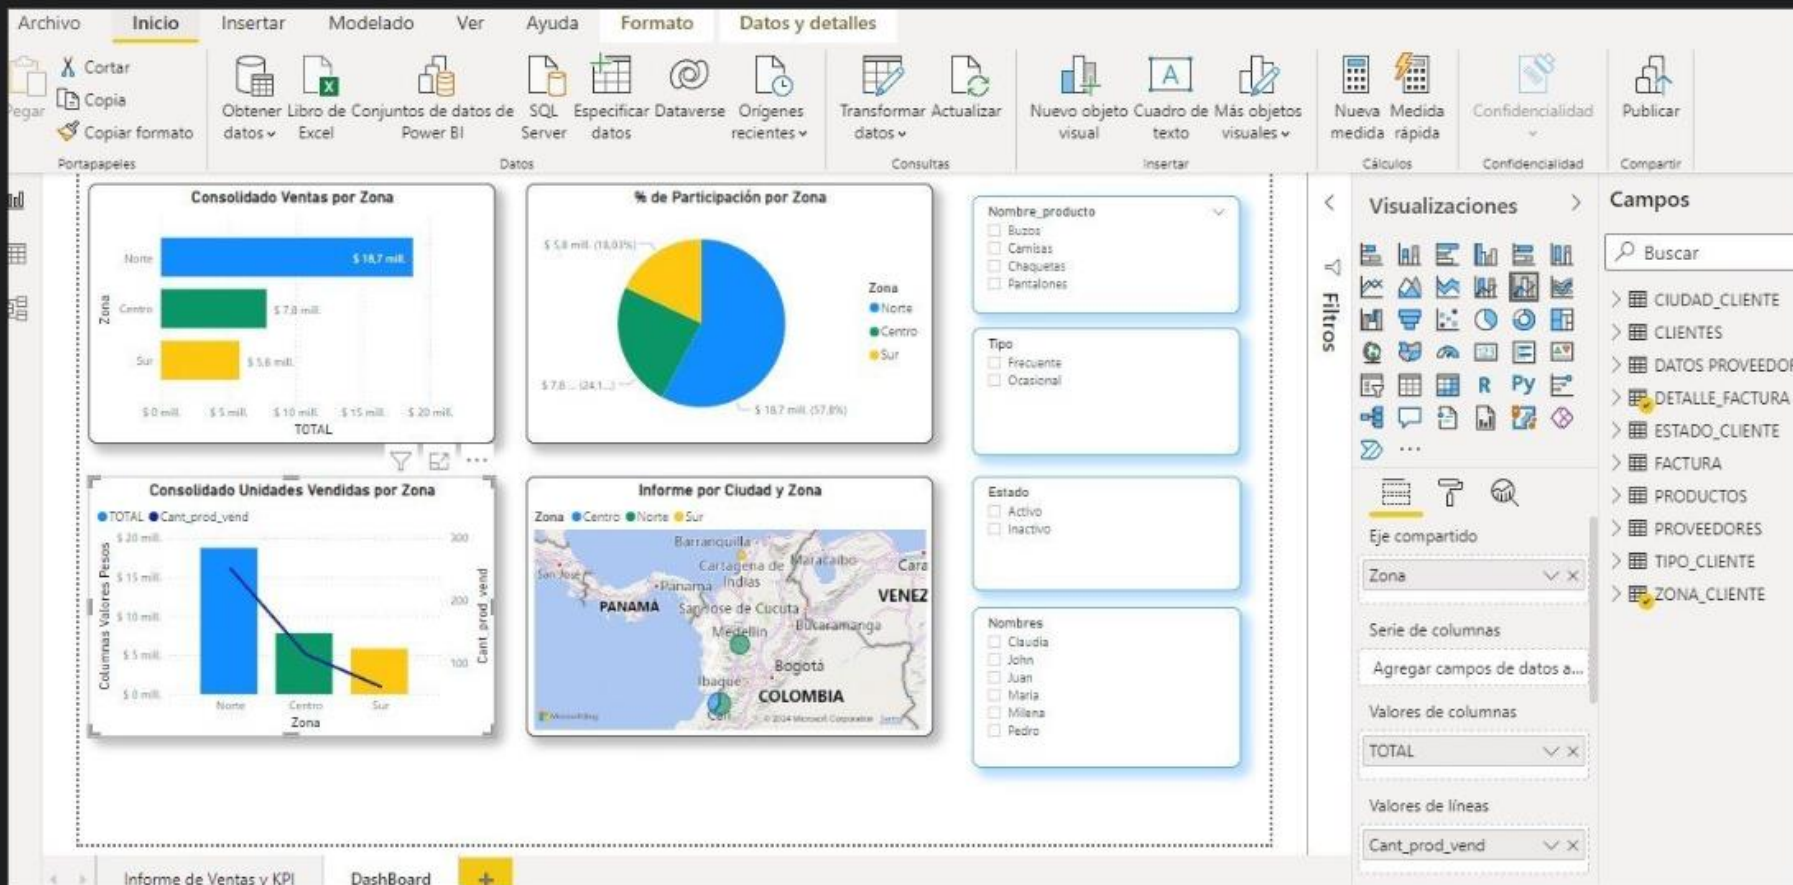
Archivo Inicio Insertar Modelado Ver Ayuda Formato Datos y detalles

Pegar
Cortar
Copia
Copiar formato
Portapapeles

Obtener datos
Libro de Excel
Conjuntos de datos de Power BI
SQL Server
Especificar datos
Dataverse
Orígenes recientes
Datos

Transformar datos
Actualizar
Consultas

Nuevo objeto visual
Cuadro de texto
Más objetos visuales
Insertar

Nueva medida
Medida rápida
Cálculos

Confidencialidad
Confidencialidad

Publicar
Compartir

Consolidado Ventas por Zona

Zona
Norte $ 18,7 mill.
Centro $ 7,8 mill.
Sur $ 5,6 mill.
$ 0 mill. $ 5 mill. $ 10 mill. $ 15 mill. $ 20 mill.
TOTAL

% de Participación por Zona

$ 5,6 mill. (18,03%)
$ 7,8 ... (24,1...)
$ 18,7 mill. (57,8%)
Zona
Norte
Centro
Sur

Nombre_producto
Buzos
Camisas
Chaquetas
Pantalones

Tipo
Frecuente
Ocasional

Estado
Activo
Inactivo

Nombres
Claudia
John
Juan
Maria
Milena
Pedro

Consolidado Unidades Vendidas por Zona

TOTAL Cant_prod_vend
Columnas Valores Pesos
$ 20 mill.
$ 15 mill.
$ 10 mill.
$ 5 mill.
$ 0 mill.
300
200
100
Cant_prod_vend
Norte Centro Sur
Zona

Informe por Ciudad y Zona

Zona Centro Norte Sur
Barranquilla
Cartagena de Indias
Maracaibo
Cara
San José
Panamá
PANAMA
San José de Cucuta
VENEZ
Medellín
Bucaramanga
Bogotá
Ibagué
Cali
COLOMBIA
Microsoft Bing
© 2024 Microsoft Corporation Terms

Filtros

Visualizaciones

Eje compartido
Zona
Serie de columnas
Agregar campos de datos a...
Valores de columnas
TOTAL
Valores de líneas
Cant_prod_vend

Campos
Buscar
CIUDAD_CLIENTE
CLIENTES
DATOS PROVEEDOR
DETALLE_FACTURA
ESTADO_CLIENTE
FACTURA
PRODUCTOS
PROVEEDORES
TIPO_CLIENTE
ZONA_CLIENTE

Informe de Ventas y KPI
DashBoard
+